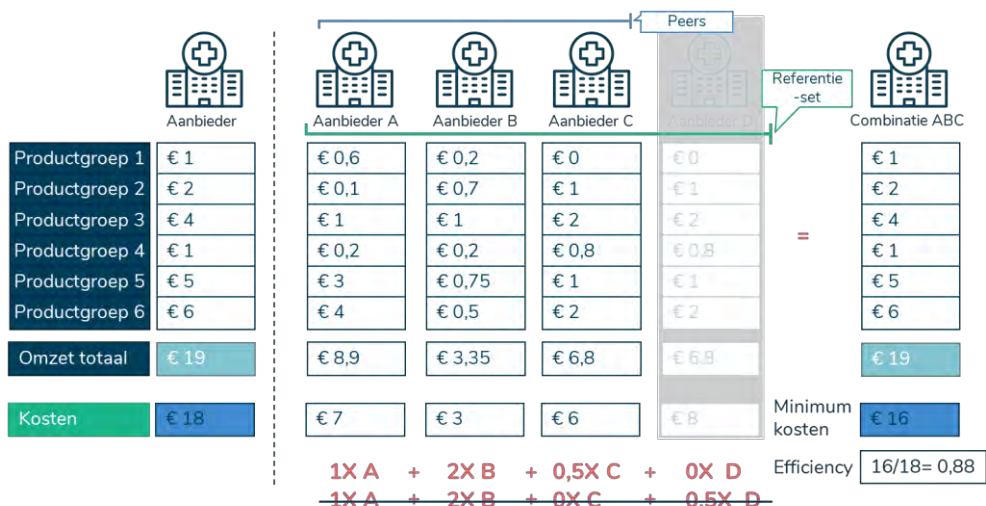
Peers

Referentie -set

Aanbieder

Aanbieder A

Aanbieder B

Aanbieder C

Aanbieder D

Combinatie ABC

| | Aanbieder | Aanbieder A | Aanbieder B | Aanbieder C | Aanbieder D | | Combinatie ABC |
|---|---|---|---|---|---|---|---|
| Productgroep 1 | € 1 | € 0,6 | € 0,2 | € 0 | € 0 | | € 1 |
| Productgroep 2 | € 2 | € 0,1 | € 0,7 | € 1 | € 1 | | € 2 |
| Productgroep 3 | € 4 | € 1 | € 1 | € 2 | € 2 | | € 4 |
| Productgroep 4 | € 1 | € 0,2 | € 0,2 | € 0,8 | € 0,8 | = | € 1 |
| Productgroep 5 | € 5 | € 3 | € 0,75 | € 1 | € 1 | | € 5 |
| Productgroep 6 | € 6 | € 4 | € 0,5 | € 2 | € 2 | | € 6 |
| Omzet totaal | € 19 | € 8,9 | € 3,35 | € 6,8 | € 6,8 | | € 19 |
| Kosten | € 18 | € 7 | € 3 | € 6 | € 8 | Minimum kosten | € 16 |

1X A + 2X B + 0,5X C + 0X D

Efficiency 16/18= 0,88

1X A + 2X B + 0X C + 0,5X D